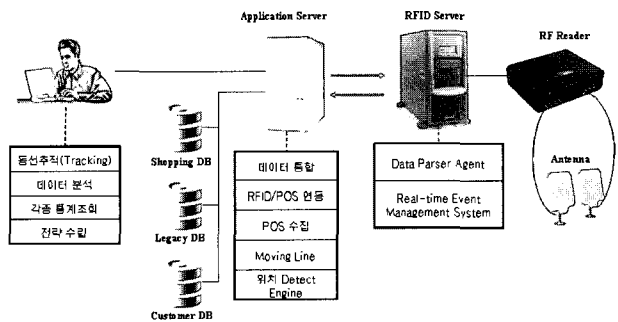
Application Server

RFID Server

RF Reader

동선추적(Tracking)

데이터 분석

각종 통계조회

전략 수립

Shopping DB

Legacy DB

Customer DB

데이터 통합

RFID/POS 연동

POS 수집

Moving Line

위치 Detect Engine

Data Parser Agent

Real-time Event Management System

Antenna